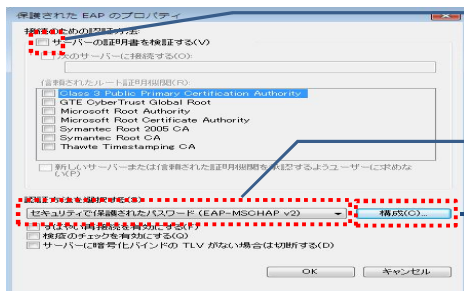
保護された EAP のプロパティ

接続のための認証方法

サーバーの証明書を検証する(V)

次のサーバーに接続する(O):

信頼されたルート証明機関(R):

Class 3 Public Primary Certification Authority

GTE CyberTrust Global Root

Microsoft Root Authority

Microsoft Root Certificate Authority

Symantec Root 2005 CA

Symantec Root CA

Thawte Timestamping CA

新しいサーバーまたは信頼された証明機関を承認するようユーザーに求めない(P)

認証方法を選択する(S):

セキュリティで保護されたパスワード (EAP-MSCHAP v2)

構成(C)...

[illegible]

検疫のチェックを有効にする(Q)

サーバーに暗号化バインドの TLV がない場合は切断する(D)

OK

キャンセル